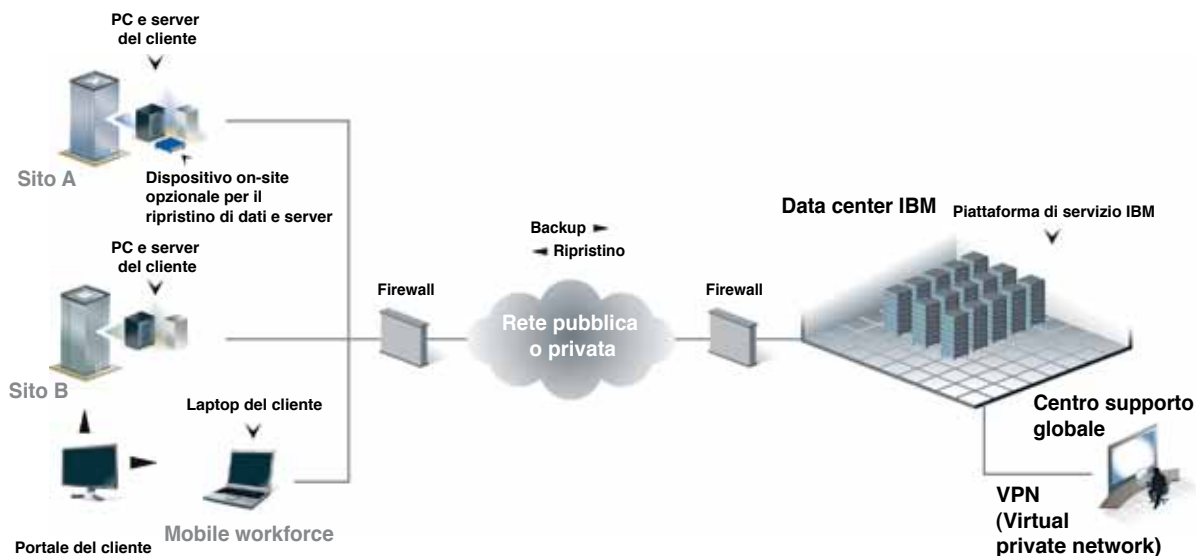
PC e server del cliente

Sito A

Dispositivo on-site opzionale per il ripristino di dati e server

PC e server del cliente

Sito B

Laptop del cliente

Portale del cliente

Mobile workforce

Firewall

Backup

Ripristino

Rete pubblica o privata

Firewall

Data center IBM

Piattaforma di servizio IBM

Centro supporto globale

VPN (Virtual private network)